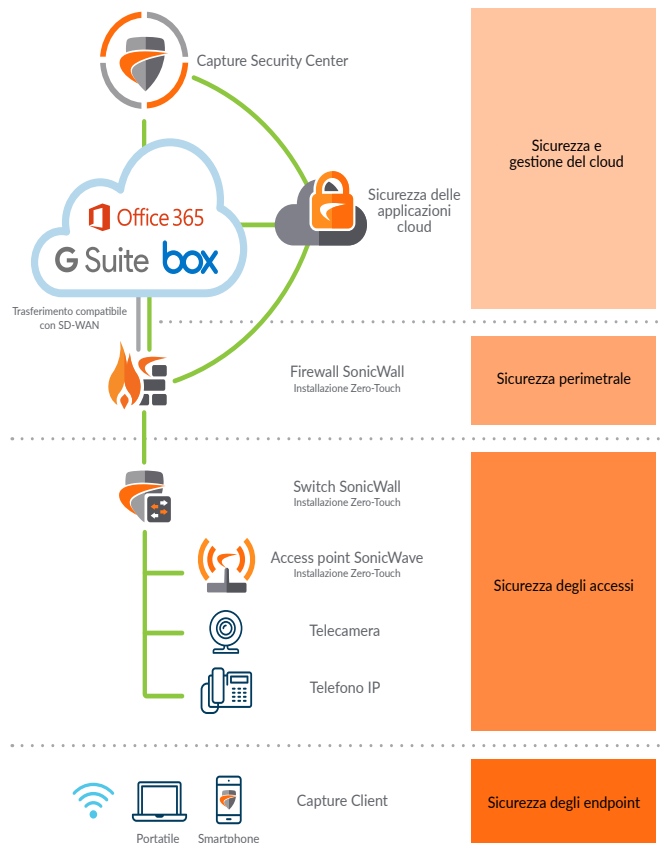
Capture Security Center

Sicurezza e gestione del cloud

Office 365

G Suite box

Sicurezza delle applicazioni cloud

Trasferimento compatibile con SD-WAN

Firewall SonicWall
Installazione Zero-Touch

Sicurezza perimetrale

Switch SonicWall
Installazione Zero-Touch

Access point SonicWave
Installazione Zero-Touch

Telecamera

Telefono IP

Sicurezza degli accessi

Capture Client

Portatile

Smartphone

Sicurezza degli endpoint